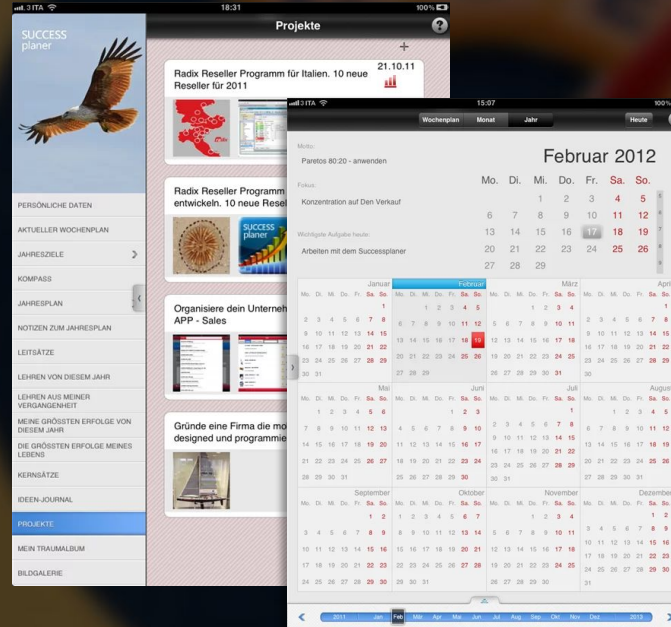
3 ITA 18:31 100%

SUCCESS planer

Projekte

?

+

Radix Reseller Programm für Italien. 10 neue Reseller für 2011

21.10.11

Radix Reseller Programm entwickeln. 10 neue Reseller

Organisiere dein Unternehmen APP - Sales

Gründe eine Firma die mo designed und programmie

PERSÖNLICHE DATEN
AKTUELLER WOCHENPLAN
JAHRESZIELE
KOMPASS
JAHRESPLAN
NOTIZEN ZUM JAHRESPLAN
LEITSÄTZE
LEHREN VON DIESEM JAHR
LEHREN AUS MEINER VERGANGENHEIT
MEINE GRÖSSTEN ERFOLGE VON DIESEM JAHR
DIE GRÖSSTEN ERFOLGE MEINES LEBENS
KERNSÄTZE
IDEEN-JOURNAL
PROJEKTE
MEIN TRAUMALBUM
BILDGALERIE

3 ITA 15:07 100%

Wochenplan Monat Jahr Heute

Motto:
Paretos 80:20 - anwenden

Fokus:
Konzentration auf Den Verkauf

Wichtigste Aufgabe heute:
Arbeiten mit dem Successplaner

Februar 2012

| Mo. | Di. | Mi. | Do. | Fr. | Sa. | So. |
|---|---|---|---|---|---|---|
| | | 1 | 2 | 3 | 4 | 5 |
| 6 | 7 | 8 | 9 | 10 | 11 | 12 |
| 13 | 14 | 15 | 16 | 17 | 18 | 19 |
| 20 | 21 | 22 | 23 | 24 | 25 | 26 |
| 27 | 28 | 29 | | | | |

Januar
Mo. Di. Mi. Do. Fr. Sa. So.
1
2 3 4 5 6 7 8
9 10 11 12 13 14 15
16 17 18 19 20 21 22
23 24 25 26 27 28 29
30 31

Februar
Mo. Di. Mi. Do. Fr. Sa. So.
1 2 3 4 5
6 7 8 9 10 11 12
13 14 15 16 17 18 19
20 21 22 23 24 25 26
27 28 29

März
Mo. Di. Mi. Do. Fr. Sa. So.
1 2 3 4
5 6 7 8 9 10 11
12 13 14 15 16 17 18
19 20 21 22 23 24 25
26 27 28 29 30 31

April
Mo. Di. Mi. Do. Fr. Sa. So.
1
2 3 4 5 6 7 8
9 10 11 12 13 14 15
16 17 18 19 20 21 22
23 24 25 26 27 28 29
30

Mai
Mo. Di. Mi. Do. Fr. Sa. So.
1 2 3 4 5 6
7 8 9 10 11 12 13
14 15 16 17 18 19 20
21 22 23 24 25 26 27
28 29 30 31

Juni
Mo. Di. Mi. Do. Fr. Sa. So.
1 2 3
4 5 6 7 8 9 10
11 12 13 14 15 16 17
18 19 20 21 22 23 24
25 26 27 28 29 30

Juli
Mo. Di. Mi. Do. Fr. Sa. So.
1
2 3 4 5 6 7 8
9 10 11 12 13 14 15
16 17 18 19 20 21 22
23 24 25 26 27 28 29
30 31

August
Mo. Di. Mi. Do. Fr. Sa. So.
1 2 3 4 5
6 7 8 9 10 11 12
13 14 15 16 17 18 19
20 21 22 23 24 25 26
27 28 29 30 31

September
Mo. Di. Mi. Do. Fr. Sa. So.
1 2
3 4 5 6 7 8 9
10 11 12 13 14 15 16
17 18 19 20 21 22 23
24 25 26 27 28 29 30

Oktober
Mo. Di. Mi. Do. Fr. Sa. So.
1 2 3 4 5 6 7
8 9 10 11 12 13 14
15 16 17 18 19 20 21
22 23 24 25 26 27 28
29 30 31

November
Mo. Di. Mi. Do. Fr. Sa. So.
1 2 3 4
5 6 7 8 9 10 11
12 13 14 15 16 17 18
19 20 21 22 23 24 25
26 27 28 29 30

Dezember
Mo. Di. Mi. Do. Fr. Sa. So.
1 2
3 4 5 6 7 8 9
10 11 12 13 14 15 16
17 18 19 20 21 22 23
24 25 26 27 28 29 30
31

2011 Jan Feb Mär Apr Mai Jun Jul Aug Sep Okt Nov Dez 2013